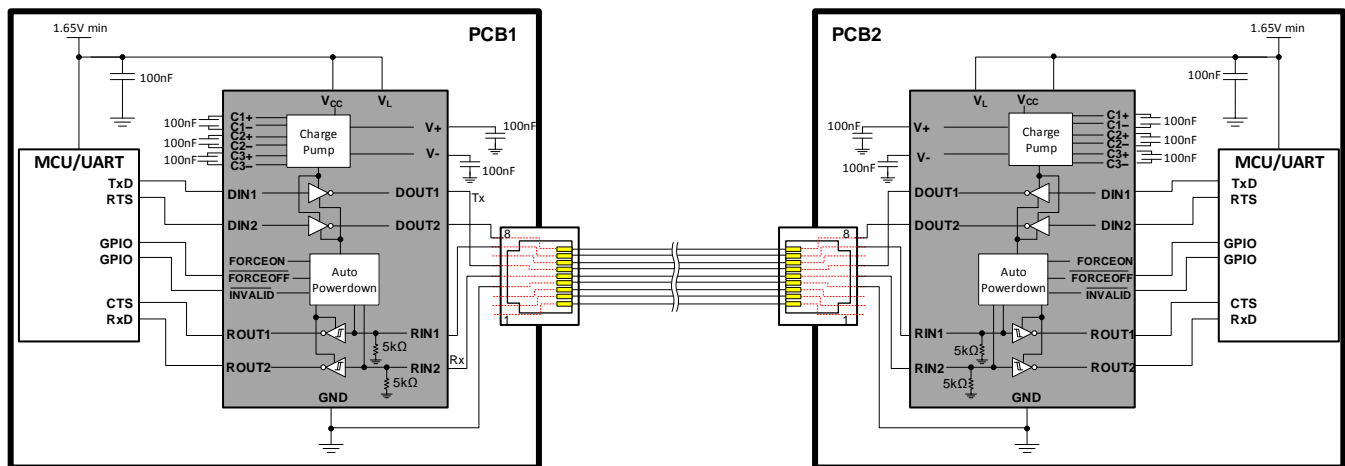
1.65V min

PCB1

100nF

$V_{CC}$ $V_L$

100nF C1+ C1−
100nF C2+ C2−
100nF C3+ C3−

Charge Pump

V+ 100nF
V- 100nF

MCU/UART
TxD
RTS
GPIO
GPIO
CTS
RxD

DIN1
DIN2
DOUT1
DOUT2
Tx

$\overline{\text{FORCEON}}$
$\overline{\text{FORCEOFF}}$
$\overline{\text{INVALID}}$

Auto Powerdown

ROUT1
ROUT2
RIN1
RIN2
5kΩ
5kΩ
Rx

GND

8
1

PCB2

1.65V min

100nF

$V_L$ $V_{CC}$

100nF V+
100nF V-

Charge Pump

C1+ C1− 100nF
C2+ C2− 100nF
C3+ C3− 100nF

MCU/UART
TxD
RTS
GPIO
GPIO
CTS
RxD

DOUT1
DOUT2
DIN1
DIN2

FORCEON
$\overline{\text{FORCEOFF}}$
$\overline{\text{INVALID}}$

Auto Powerdown

RIN1
RIN2
5kΩ
5kΩ
ROUT1
ROUT2

GND

8
1